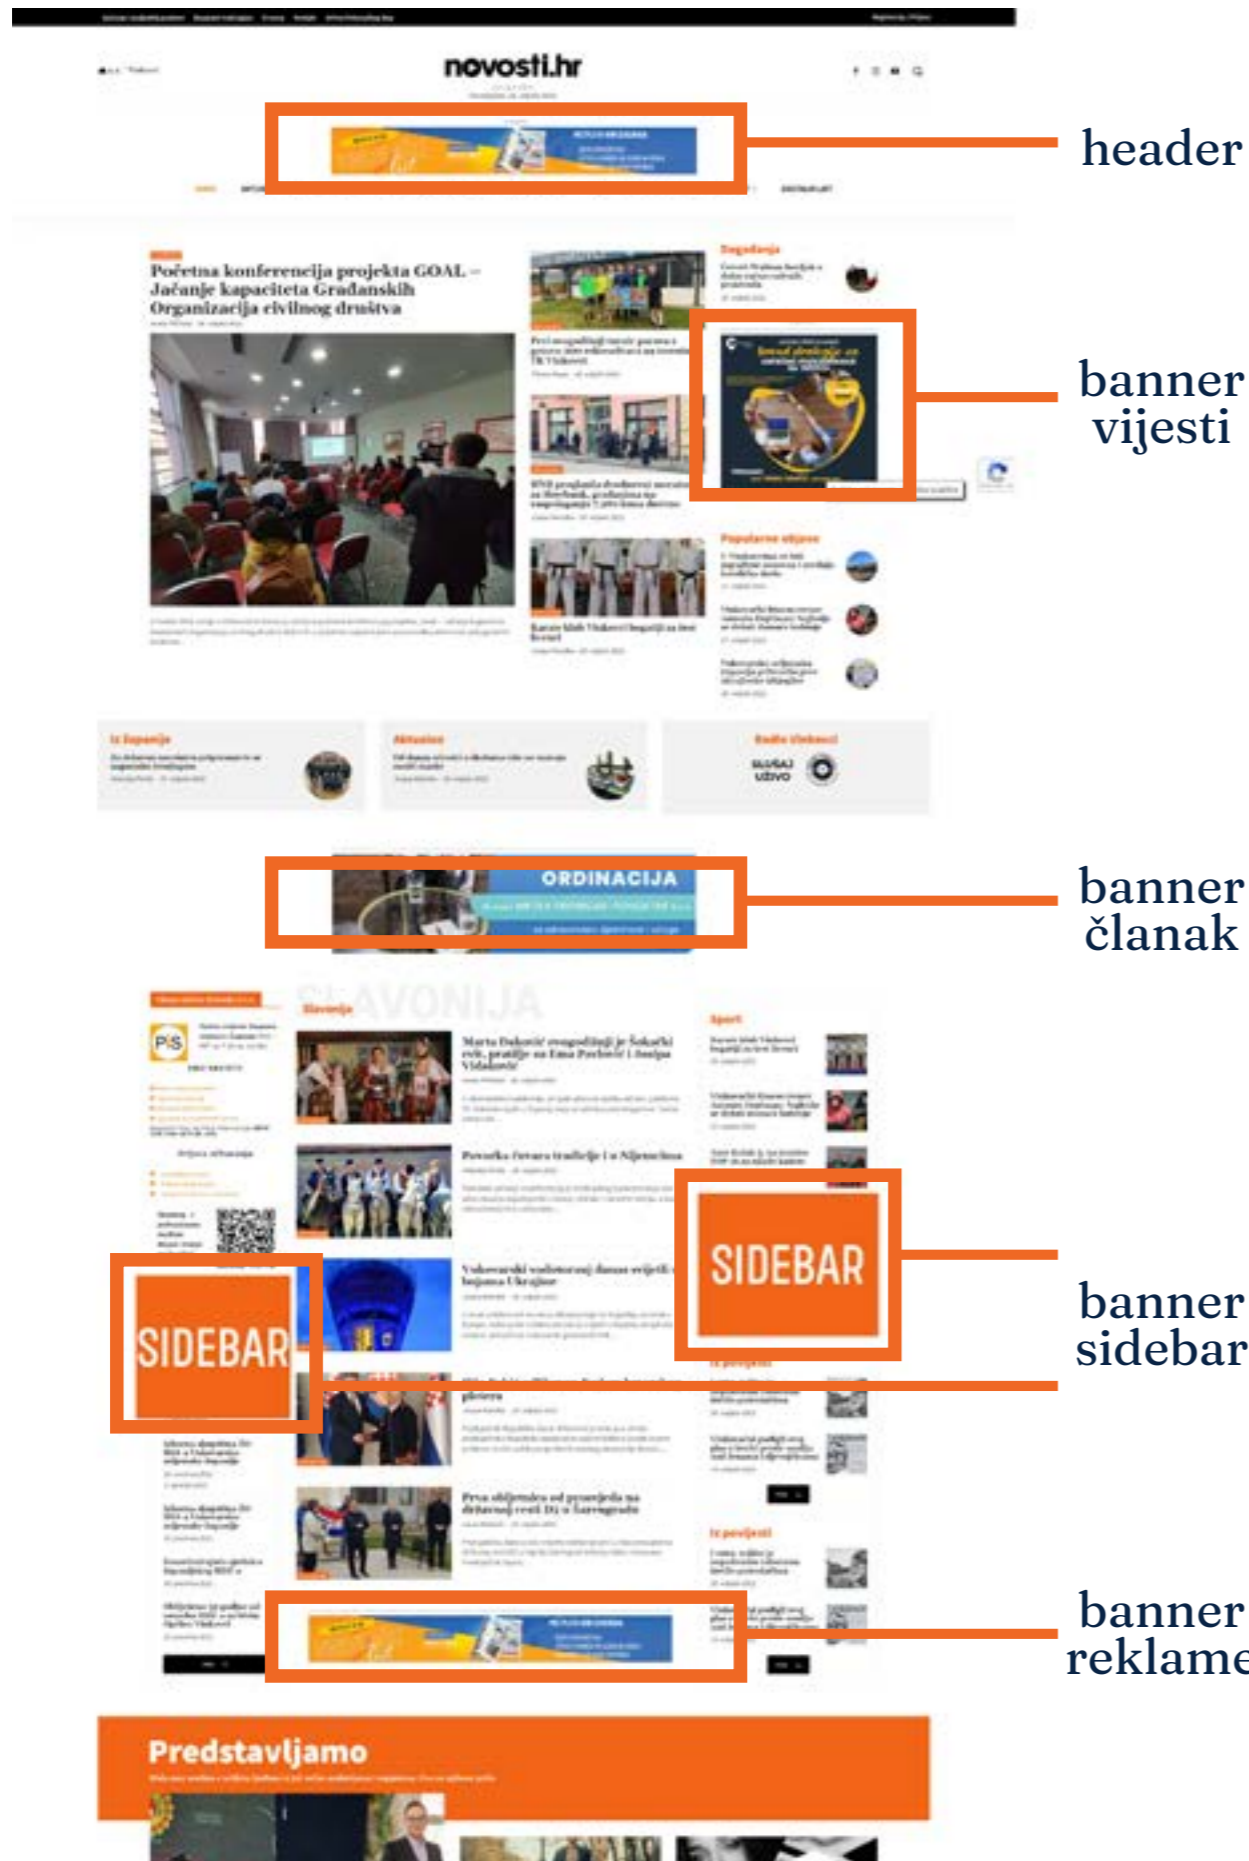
novosti.hr

header

Početna konferencija projekta GOAL – Jačanje kapaciteta Građanskih Organizacija civilnog društva

banner vijesti

Iz županije

Aktualno

Radio Vinkovci

SLUŠAJ UŽIVO

ORDINACIJA

banner članak

SLAVONIJA

Slavonija

Sport

SIDEBAR

SIDEBAR

banner sidebar

banner reklame

Predstavljamo